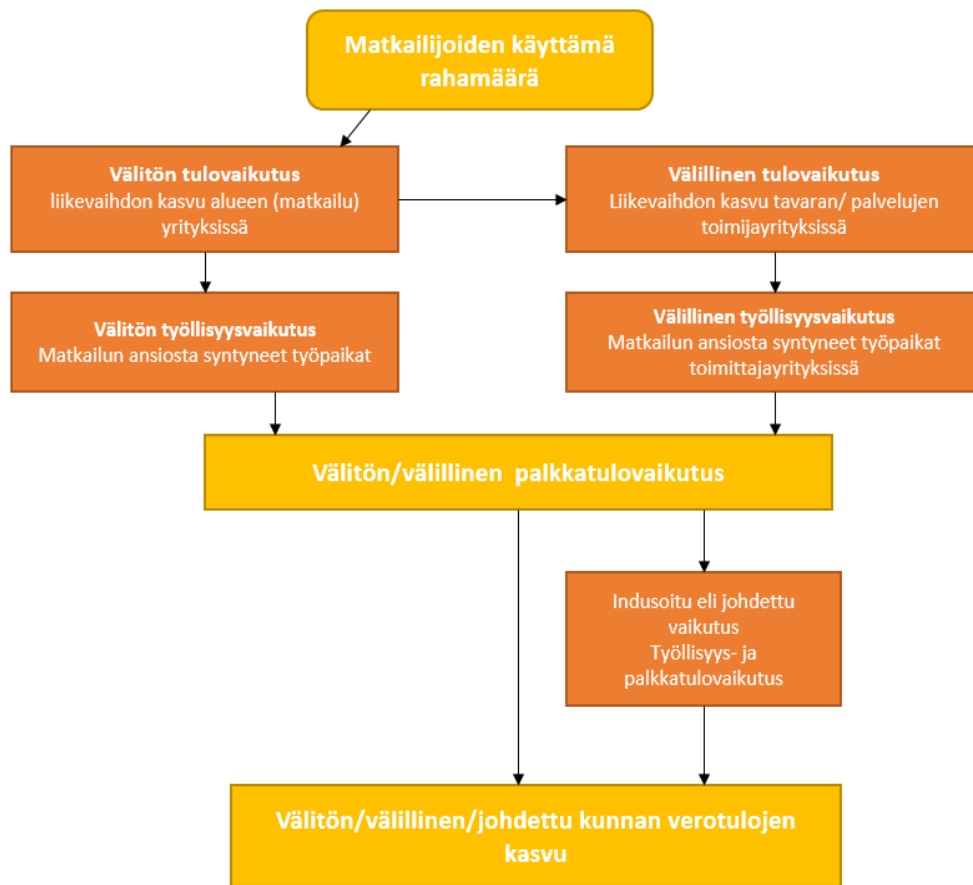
Matkailijoiden käyttämä rahamäärä

Välitön tulovaikutus
liikevaihdon kasvu alueen (matkailu) yrityksissä

Välillinen tulovaikutus
Liikevaihdon kasvu tavaran/ palvelujen toimijayrityksissä

Välitön työllisyysvaikutus
Matkailun ansiosta syntyneet työpaikat

Välillinen työllisyysvaikutus
Matkailun ansiosta syntyneet työpaikat toimittajayrityksissä

Välitön/välillinen palkkatulovaikutus

Indusoitu eli johdettu vaikutus
Työllisyys- ja palkkatulovaikutus

Välitön/välillinen/johdettu kunnan verotulojen kasvu